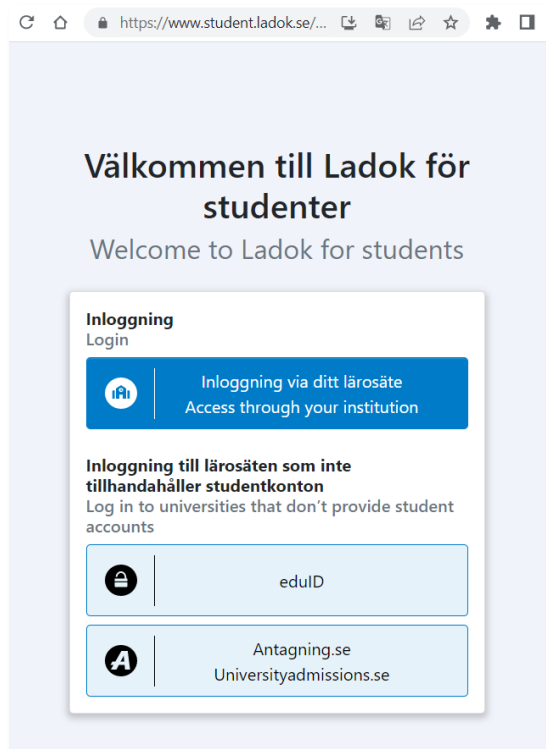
https://www.student.ladok.se/...

Välkommen till Ladok för studenter

Welcome to Ladok for students

Inloggning
Login

Inloggning via ditt lärosäte
Access through your institution

Inloggning till lärosäten som inte tillhandahåller studentkonton
Log in to universities that don't provide student accounts

eduID

Antagning.se
Universityadmissions.se